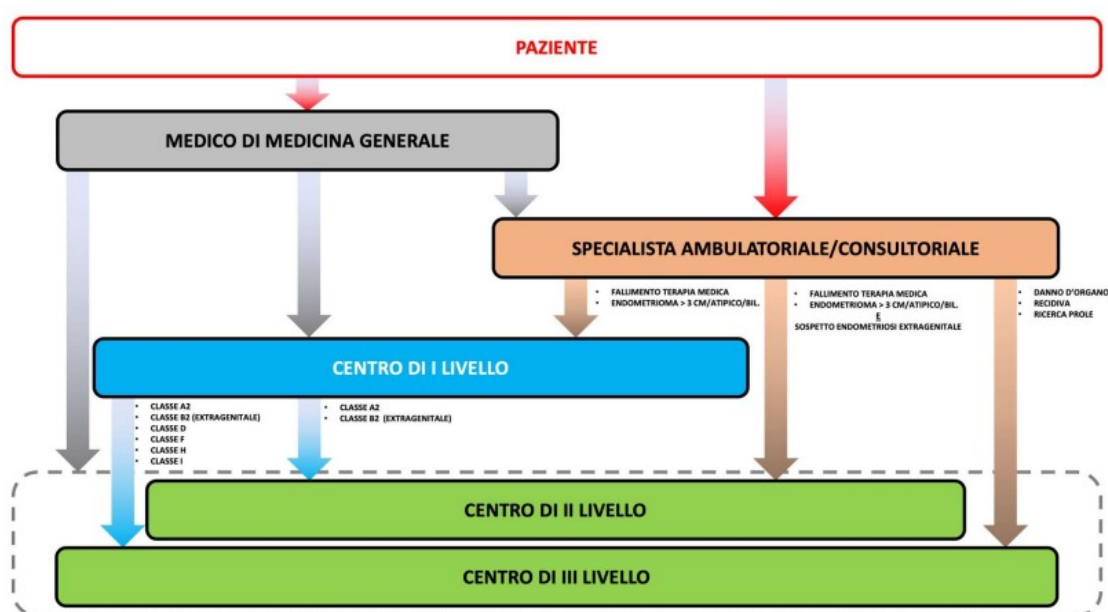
PAZIENTE

MEDICO DI MEDICINA GENERALE

SPECIALISTA AMBULATORIALE/CONSULTORIALE

- FALLIMENTO TERAPIA MEDICA
- ENDOMETRIOMA > 3 CM/ATIPICO/BIL.

- FALLIMENTO TERAPIA MEDICA
- ENDOMETRIOMA > 3 CM/ATIPICO/BIL.
E
SOSPETTO ENDOMETRIOSI EXTRAGENITALE

- DANNO D'ORGANO
- RECIDIVA
- RICERCA PROLE

CENTRO DI I LIVELLO

- CLASSE A2
- CLASSE B2 (EXTRAGENITALE)
- CLASSE D
- CLASSE F
- CLASSE H
- CLASSE I

- CLASSE A2
- CLASSE B2 (EXTRAGENITALE)

CENTRO DI II LIVELLO

CENTRO DI III LIVELLO